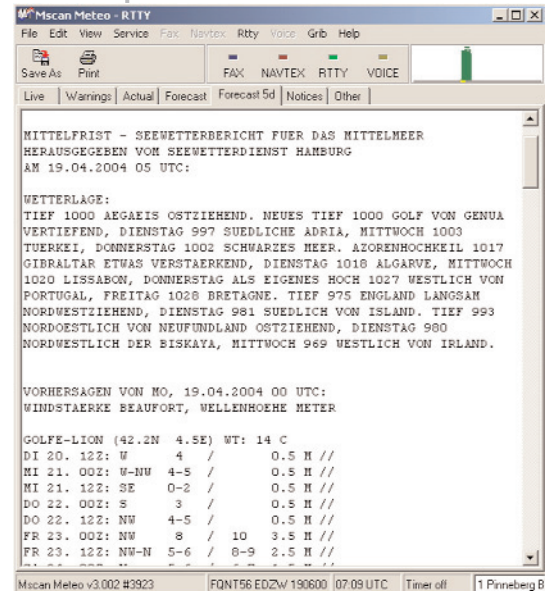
Mscan Meteo - RTTY

File Edit View Service Fax Navtex Rtty Voice Grib Help

Save As Print FAX NAVTEX RTTY VOICE

Live | Warnings | Actual | Forecast | Forecast 5d | Notices | Other

MITTELFRIST - SEEWETTERBERICHT FUER DAS MITTELMEER
HERAUSGEGEBEN VOM SEEWETTERDIENST HAMBURG
AM 19.04.2004 05 UTC:

WETTERLAGE:
TIEF 1000 AEGAEIS OSTZIEHEND. NEUES TIEF 1000 GOLF VON GENUA VERTIEFEND, DIENSTAG 997 SUEDLICHE ADRIA, MITTWOCH 1003 TUERKEI, DONNERSTAG 1002 SCHWARZES MEER. AZORENHOCHKEIL 1017 GIBRALTAR ETWAS VERSTAERKEND, DIENSTAG 1018 ALGARVE, MITTWOCH 1020 LISSABON, DONNERSTAG ALS EIGENES HOCH 1027 WESTLICH VON PORTUGAL, FREITAG 1028 BRETAGNE. TIEF 975 ENGLAND LANGSAM NORDWESTZIEHEND, DIENSTAG 981 SUEDLICH VON ISLAND. TIEF 993 NORDOESTLICH VON NEUFUNDLAND OSTZIEHEND, DIENSTAG 980 NORDWESTLICH DER BISKAYA, MITTWOCH 969 WESTLICH VON IRLAND.

VORHERSAGEN VON MO, 19.04.2004 00 UTC:
WINDSTAERKE BEAUFORT, WELLENHOEHE METER

GOLFE-LION (42.2N 4.5E) WT: 14 C
DI 20. 12Z: W 4 / 0.5 M //
MI 21. 00Z: W-NW 4-5 / 0.5 M //
MI 21. 12Z: SE 0-2 / 0.5 M //
DO 22. 00Z: S 3 / 0.5 M //
DO 22. 12Z: NW 4-5 / 0.5 M //
FR 23. 00Z: NW 8 / 10 3.5 M //
FR 23. 12Z: NW-N 5-6 / 8-9 2.5 M //
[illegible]

Mscan Meteo v3.002 #3923 | FQNT56 EDZW 190600 | 07:09 UTC | Timer off | 1 Pinneberg B